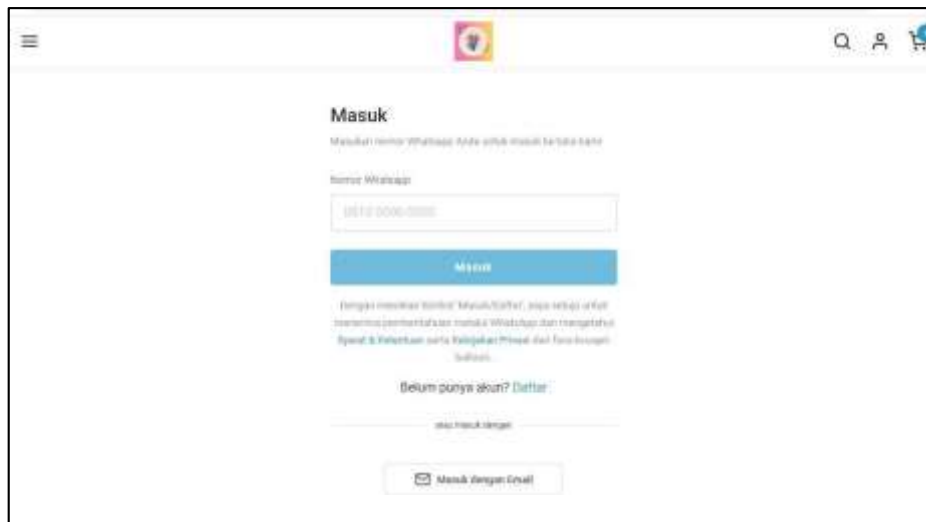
Masuk

Masukan nomor Whatsapp Anda untuk masuk ke toko kami

Nomor Whatsapp

0812 0000 0000

Masuk

Dengan menekan tombol Masuk/Daftar, saya setuju untuk menerima pemberitahuan melalui Whatsapp dan mengetahui Syarat & Ketentuan serta Kebijakan Privasi dari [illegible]

Belum punya akun? Daftar

atau masuk dengan

Masuk dengan Email